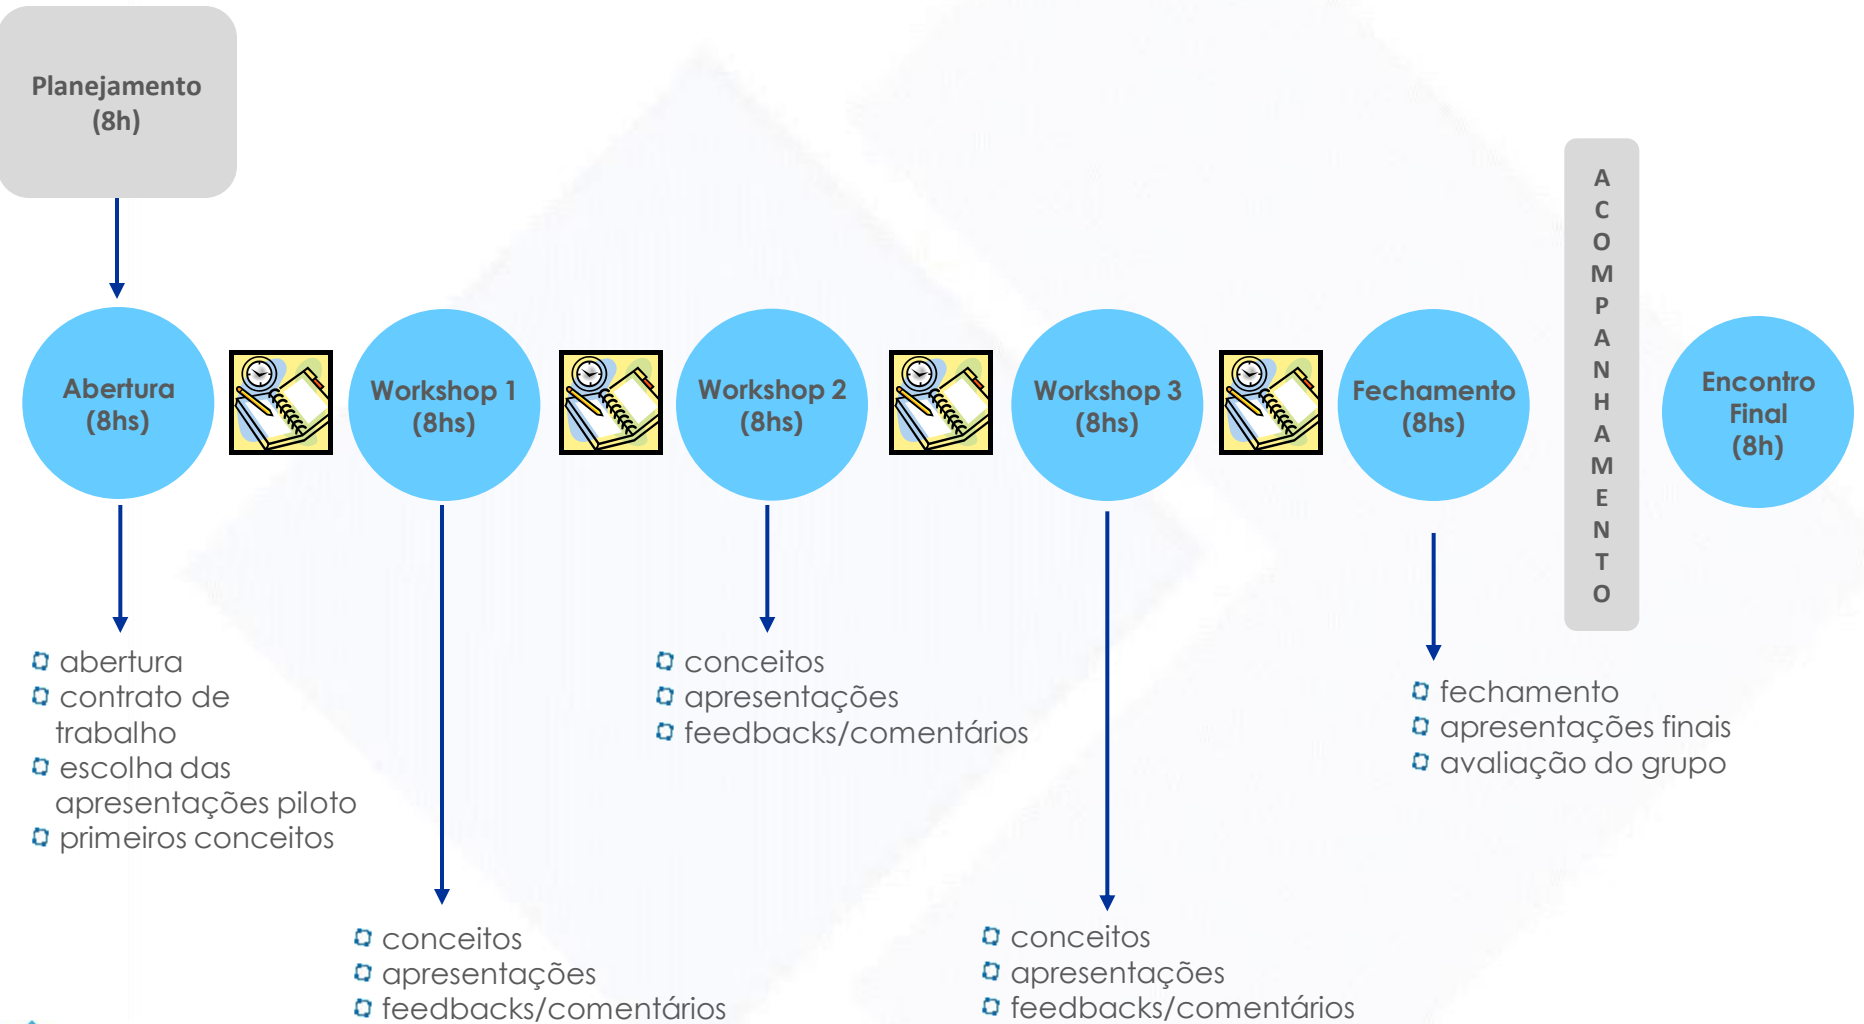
Planejamento (8h)

Abertura (8hs)

Workshop 1 (8hs)

Workshop 2 (8hs)

Workshop 3 (8hs)

Fechamento (8hs)

A C O M P A N H A M E N T O

Encontro Final (8h)

abertura
contrato de trabalho
escolha das apresentações piloto
primeiros conceitos

conceitos
apresentações
feedbacks/comentários

conceitos
apresentações
feedbacks/comentários

conceitos
apresentações
feedbacks/comentários

fechamento
apresentações finais
avaliação do grupo